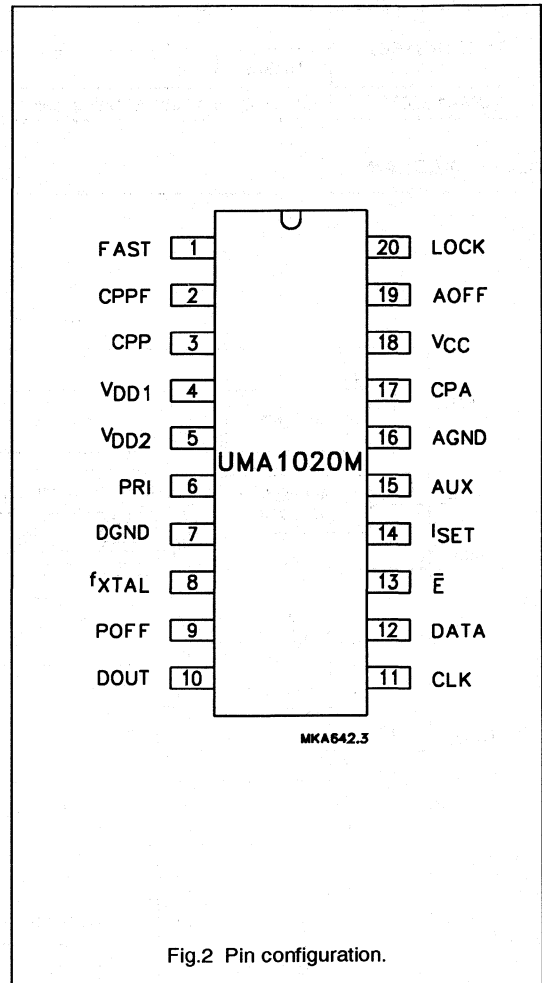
FAST 1
CPPF 2
CPP 3
$V_{DD1}$ 4
$V_{DD2}$ 5
PRI 6
DGND 7
$f_{XTAL}$ 8
POFF 9
DOUT 10

UMA1020M

20 LOCK
19 AOFF
18 $V_{CC}$
17 CPA
16 AGND
15 AUX
14 $I_{SET}$
13 $\bar{E}$
12 DATA
11 CLK

MKA642.3

Fig.2 Pin configuration.